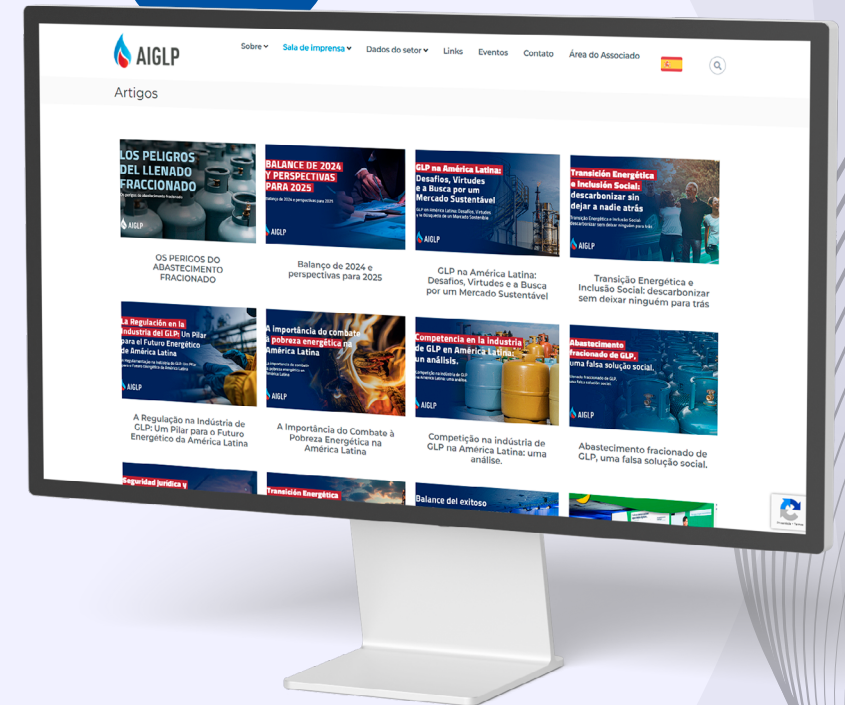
AIGLP

Sobre Sala de imprensa Dados do setor Links Eventos Contato Área do Associado

Artigos

LOS PELIGROS DEL LLENADO FRACCIONADO

OS PERIGOS DO ABASTECIMENTO FRACIONADO

BALANCE DE 2024 Y PERSPECTIVAS PARA 2025

AIGLP

Balanço de 2024 e perspectivas para 2025

GLP na América Latina: Desafios, Virtudes e a Busca por um Mercado Sustentável

AIGLP

GLP na América Latina: Desafios, Virtudes e a Busca por um Mercado Sustentável

Transición Energética e Inclusión Social: descarbonizar sin dejar a nadie atrás

AIGLP

Transição Energética e Inclusão Social: descarbonizar sem deixar ninguém para trás

La Regulación en la Industria del GLP: Un Pilar para el Futuro Energético de América Latina

AIGLP

A Regulação na Indústria de GLP: Um Pilar para o Futuro Energético da América Latina

A Importância do combate à pobreza energética na América Latina

AIGLP

A Importância do Combate à Pobreza Energética na América Latina

Competencia en la industria de GLP en América Latina: un análisis.

AIGLP

Competição na indústria de GLP na América Latina: uma análise.

Abastecimento fracionado de GLP, uma falsa solução social.

AIGLP

Abastecimento fracionado de GLP, uma falsa solução social.

Seguridad jurídica y

Transición Energética

Balance del exitoso